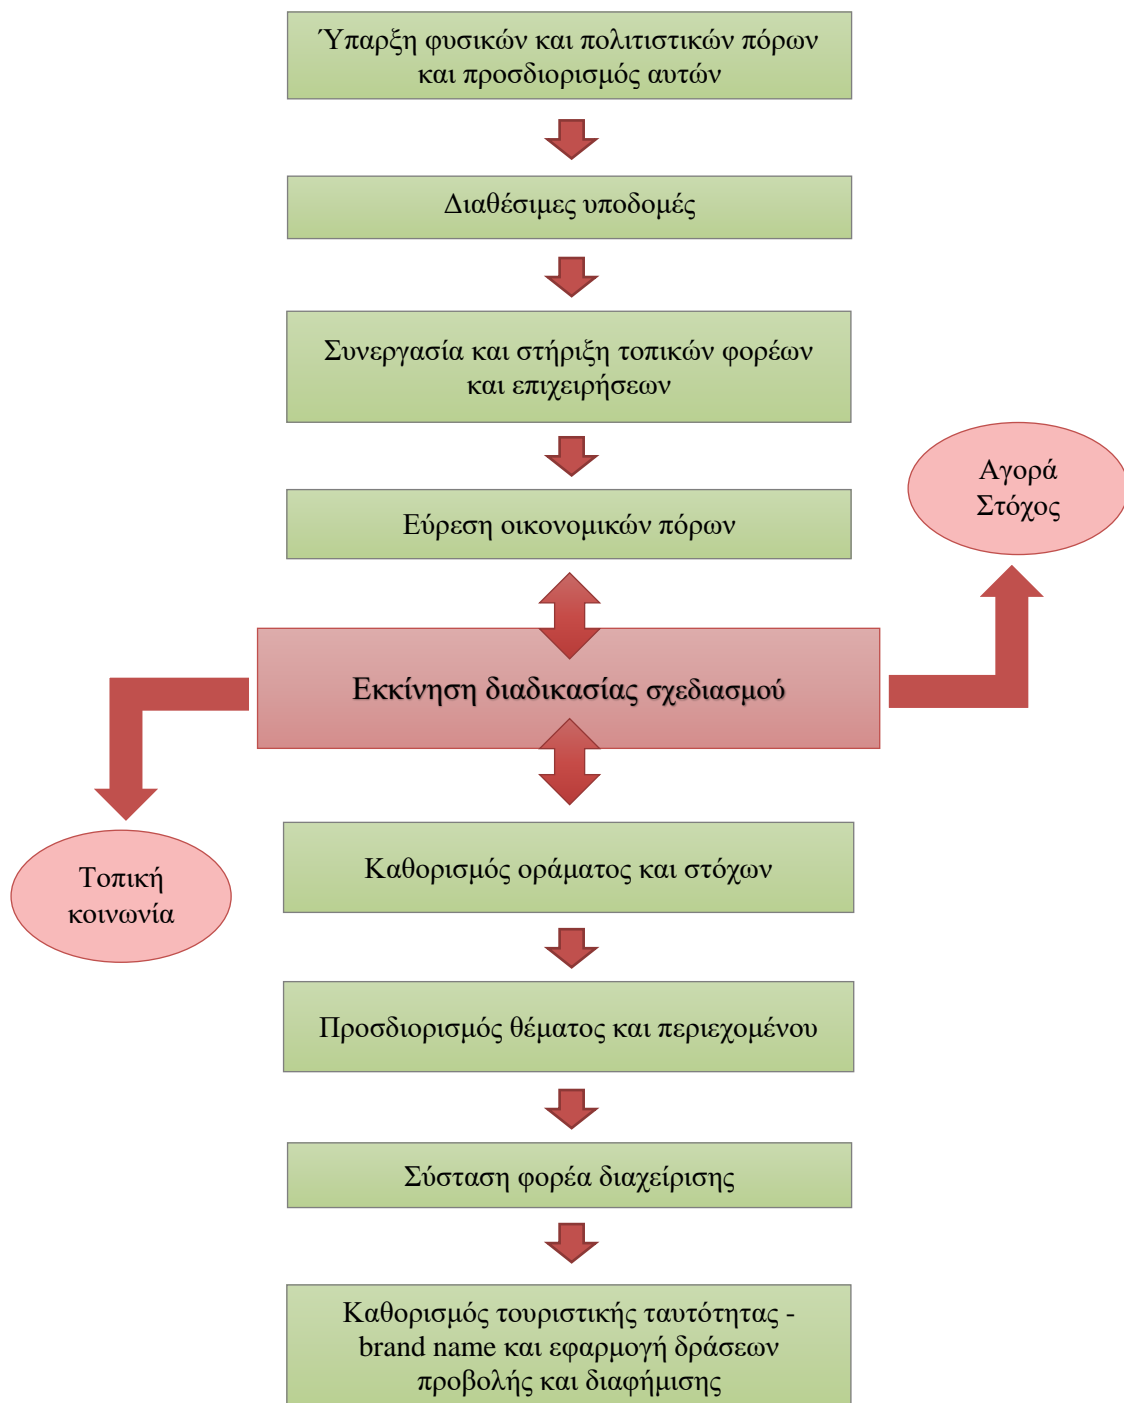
Ύπαρξη φυσικών και πολιτιστικών πόρων και προσδιορισμός αυτών

Διαθέσιμες υποδομές

Συνεργασία και στήριξη τοπικών φορέων και επιχειρήσεων

Εύρεση οικονομικών πόρων

Αγορά Στόχος

Εκκίνηση διαδικασίας σχεδιασμού

Τοπική κοινωνία

Καθορισμός οράματος και στόχων

Προσδιορισμός θέματος και περιεχομένου

Σύσταση φορέα διαχείρισης

Καθορισμός τουριστικής ταυτότητας - brand name και εφαρμογή δράσεων προβολής και διαφήμισης